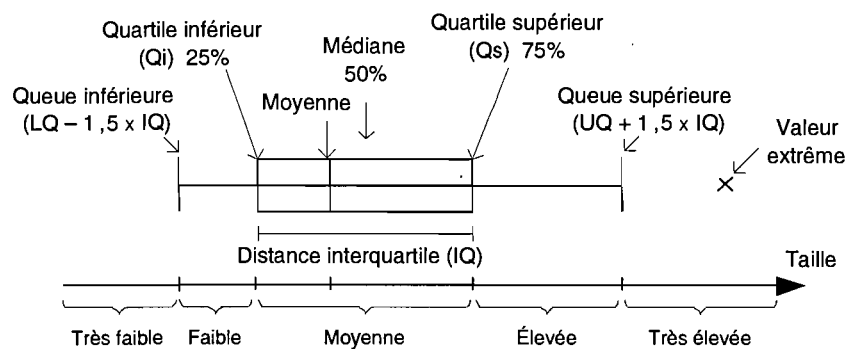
Quartile inférieur (Qi) 25%

Médiane 50%

Quartile supérieur (Qs) 75%

Queue inférieure (LQ – 1 ,5 x IQ)

Moyenne

Queue supérieure (UQ + 1 ,5 x IQ)

Valeur extrême

Distance interquartile (IQ)

Taille

Très faible

Faible

Moyenne

Élevée

Très élevée